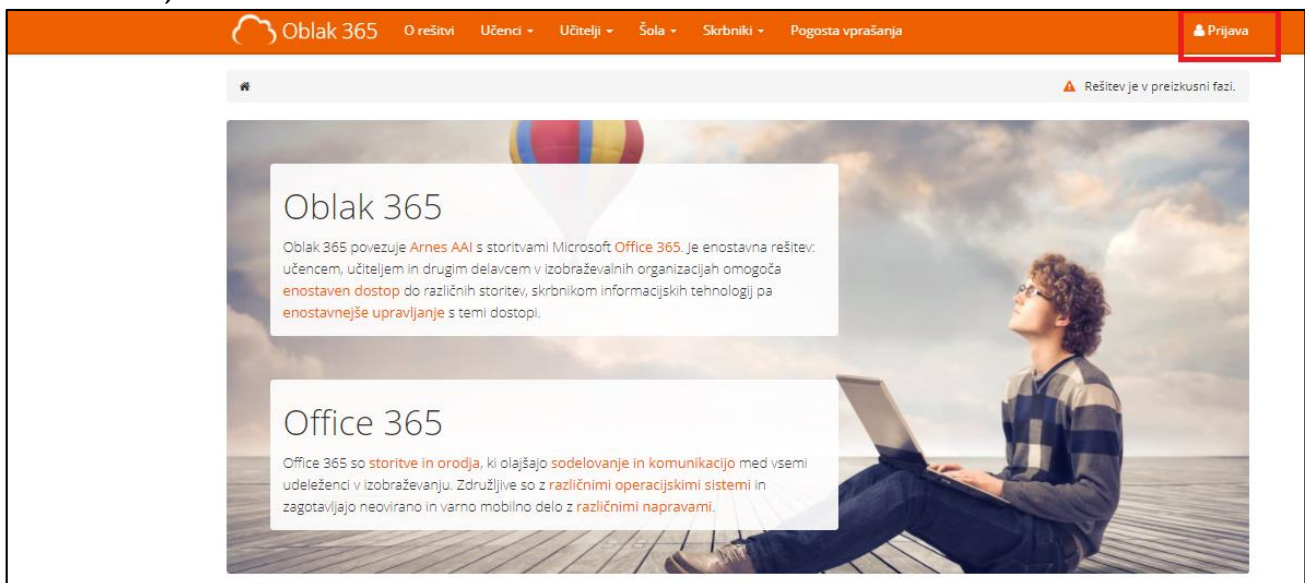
Oblak 365 O rešitvi Učenci Učitelji Šola Skrbniki Pogosta vprašanja

Prijava

Rešitev je v preizkusni fazi.

Oblak 365

Oblak 365 povezuje Arnes AAI s storitvami Microsoft Office 365. Je enostavna rešitev: učencem, učiteljem in drugim delavcem v izobraževalnih organizacijah omogoča enostaven dostop do različnih storitev, skrbnikom informacijskih tehnologij pa enostavnejše upravljanje s temi dostopi.

Office 365

Office 365 so storitve in orodja, ki olajšajo sodelovanje in komunikacijo med vsemi udeleženci v izobraževanju. Združljive so z različnimi operacijskimi sistemi in zagotavljajo neovirano in varno mobilno delo z različnimi napravami.